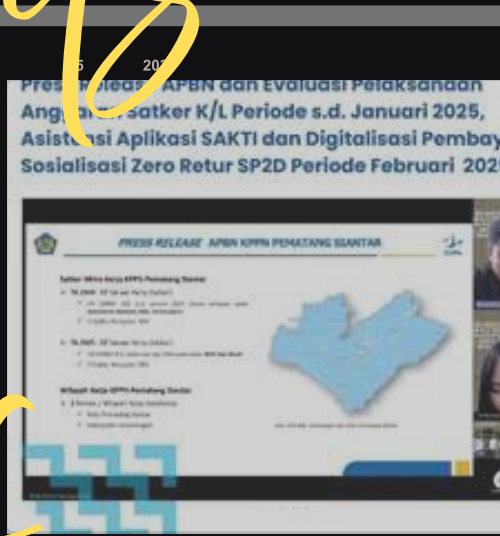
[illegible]5 202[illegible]

Press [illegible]lease APBN dan Evaluasi Pelaksanaan Angg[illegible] Satker K/L Periode s.d. Januari 2025, Asist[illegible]nsi Aplikasi SAKTI dan Digitalisasi Pembay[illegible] Sosialisasi Zero Retur SP2D Periode Februari 202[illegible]

PRESS RELEASE APBN KPPN PEMATANG SIANTAR

Satker Mitra Kerja KPPN Pematang Siantar

TA 2024 : 57 Satuan Kerja (Satker)

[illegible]

TA 2025 : 57 Satuan Kerja (Satker)

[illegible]

Wilayah Kerja KPPN Pematang Siantar

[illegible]